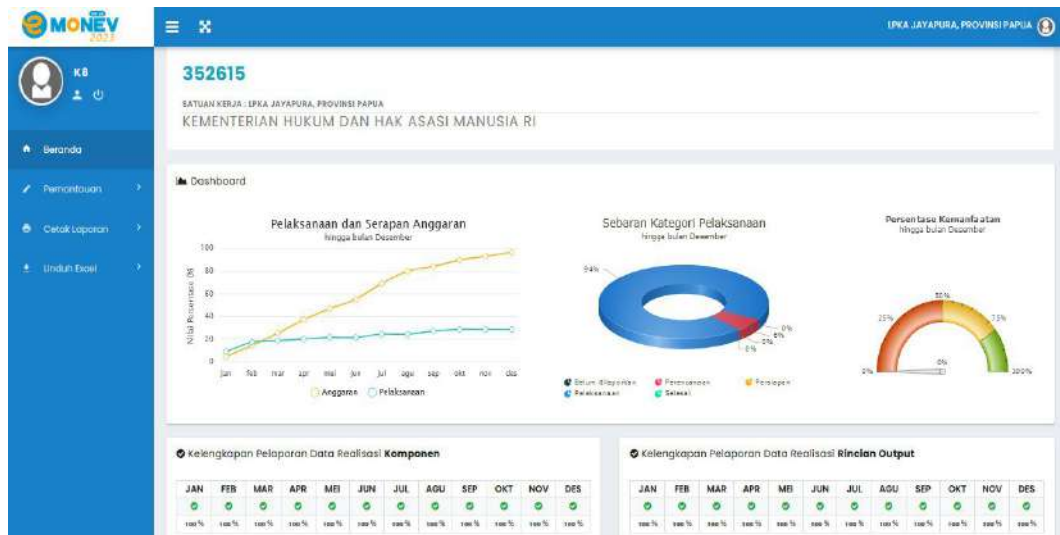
MONEV 2023

LPKA JAYAPURA, PROVINSI PAPUA

K8

Beranda
Pemantauan
Cetak Laporan
Unduh Excel

352615

SATUAN KERJA : LPKA JAYAPURA, PROVINSI PAPUA

KEMENTERIAN HUKUM DAN HAK ASASI MANUSIA RI

Dashboard

Pelaksanaan dan Serapan Anggaran
hingga bulan Desember

Nilai Persentase (%)

100
80
60
40
20
0

jan feb mar apr mei jun jul agu sep okt nov des

Anggaran Pelaksanaan

Sebaran Kategori Pelaksanaan
hingga bulan Desember

94%
0%
6%
0%
0%
0%

Belum dilaporkan Perencanaan Persiapan Pelaksanaan Selesai

Persentase Kemanfaatan
hingga bulan Desember

0%
25%
50%
75%
100%
0%

Kelengkapan Pelaporan Data Realisasi Komponen

| JAN | FEB | MAR | APR | MEI | JUN | JUL | AGU | SEP | OKT | NOV | DES |
|---|---|---|---|---|---|---|---|---|---|---|---|
| 100 % | 100 % | 100 % | 100 % | 100 % | 100 % | 100 % | 100 % | 100 % | 100 % | 100 % | 100 % |

Kelengkapan Pelaporan Data Realisasi Rincian Output

| JAN | FEB | MAR | APR | MEI | JUN | JUL | AGU | SEP | OKT | NOV | DES |
|---|---|---|---|---|---|---|---|---|---|---|---|
| 100 % | 100 % | 100 % | 100 % | 100 % | 100 % | 100 % | 100 % | 100 % | 100 % | 100 % | 100 % |